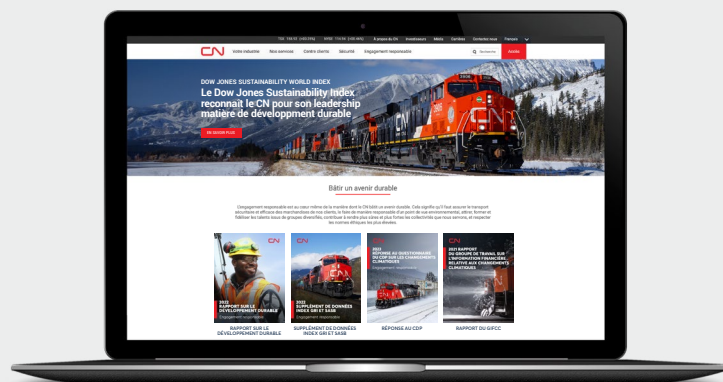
À propos du CN Investisseurs Média Carrières Contactez-nous Français

CN Votre industrie Nos services Centre clients Sécurité Engagement responsable Rechercher Accès

DOW JONES SUSTAINABILITY WORLD INDEX

Le Dow Jones Sustainability Index reconnaît le CN pour son leadership matière de développement durable

EN SAVOIR PLUS

Bâtir un avenir durable

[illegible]

CN 2022 RAPPORT SUR LE DÉVELOPPEMENT DURABLE Engagement responsable

CN 2022 SUPPLÉMENT DE DONNÉES INDEX GRI ET SASB Engagement responsable

CN 2022 RÉPONSE AU QUESTIONNAIRE DU CDP SUR LES CHANGEMENTS CLIMATIQUES Engagement responsable

CN 2021 RAPPORT DU GROUPE DE TRAVAIL SUR L'INFORMATION FINANCIÈRE RELATIVE AUX CHANGEMENTS CLIMATIQUES

RAPPORT SUR LE DÉVELOPPEMENT DURABLE

SUPPLÉMENT DE DONNÉES INDEX GRI ET SASB

RÉPONSE AU CDP

RAPPORT DU GIFCC